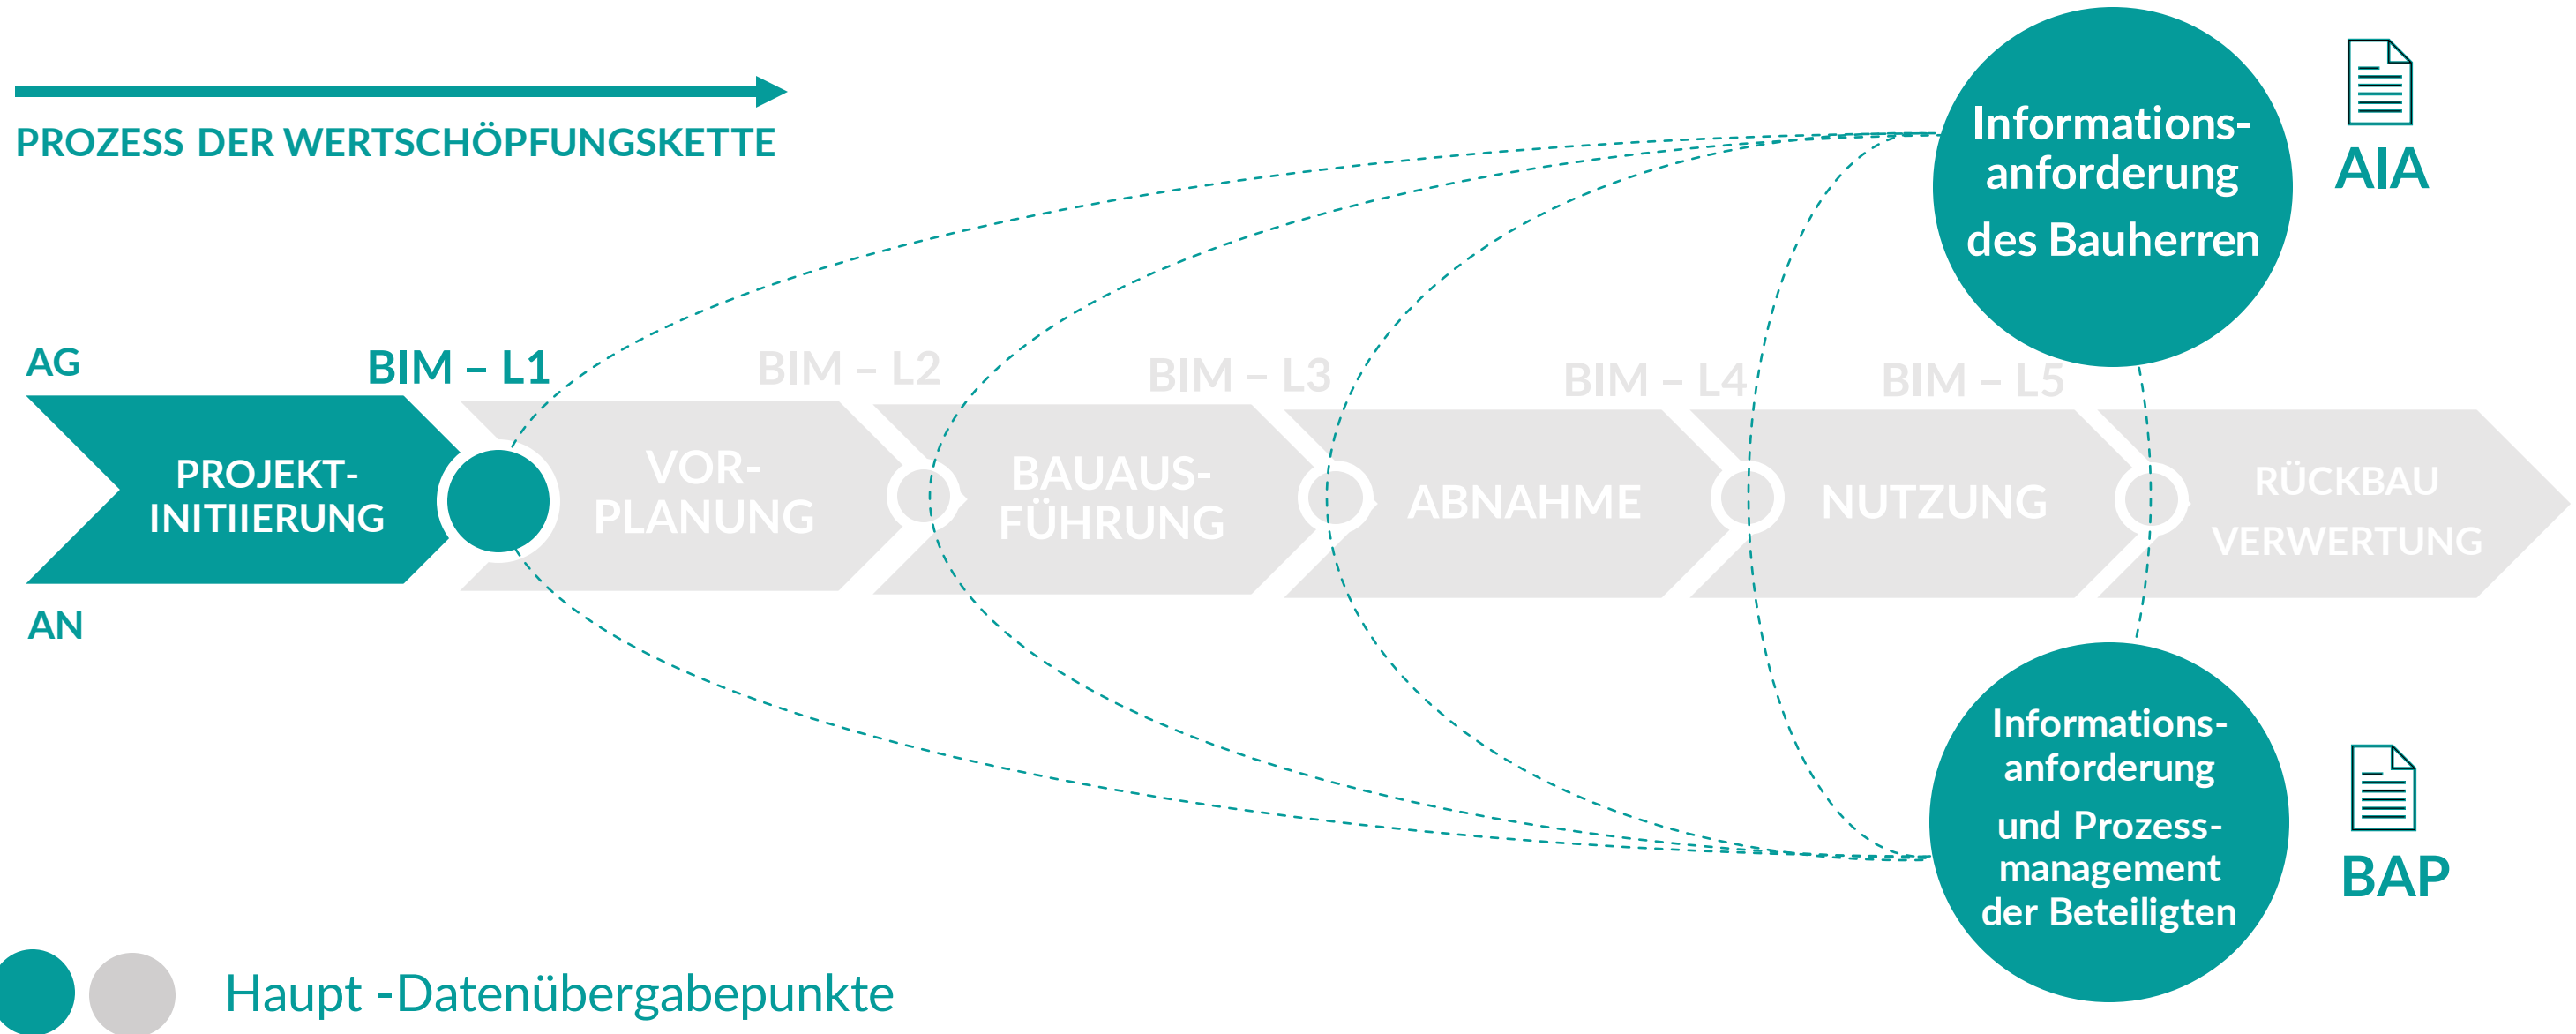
PROZESS DER WERTSCHÖPFUNGSKETTE

Informations-anforderung des Bauherren

AIA

AG

BIM – L1

BIM – L2

BIM – L3

BIM – L4

BIM – L5

PROJEKT-INITIIERUNG

VOR-PLANUNG

BAUAUS-FÜHRUNG

ABNAHME

NUTZUNG

RÜCKBAU VERWERTUNG

AN

Informations-anforderung und Prozess-management der Beteiligten

BAP

Haupt -Datenübergabepunkte